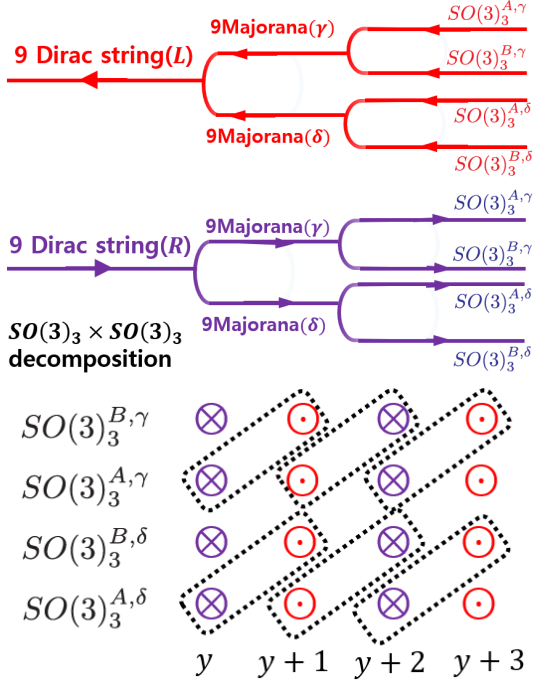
9 Dirac string$(L)$

9Majorana$(\gamma)$

9Majorana$(\delta)$

$SO(3)_3^{A,\gamma}$

$SO(3)_3^{B,\gamma}$

$SO(3)_3^{A,\delta}$

$SO(3)_3^{B,\delta}$

9 Dirac string$(R)$

9Majorana$(\gamma)$

9Majorana$(\delta)$

$SO(3)_3^{A,\gamma}$

$SO(3)_3^{B,\gamma}$

$SO(3)_3^{A,\delta}$

$SO(3)_3^{B,\delta}$

$SO(3)_3 \times SO(3)_3$ decomposition

$SO(3)_3^{B,\gamma}$

$SO(3)_3^{A,\gamma}$

$SO(3)_3^{B,\delta}$

$SO(3)_3^{A,\delta}$

$y$ $y+1$ $y+2$ $y+3$